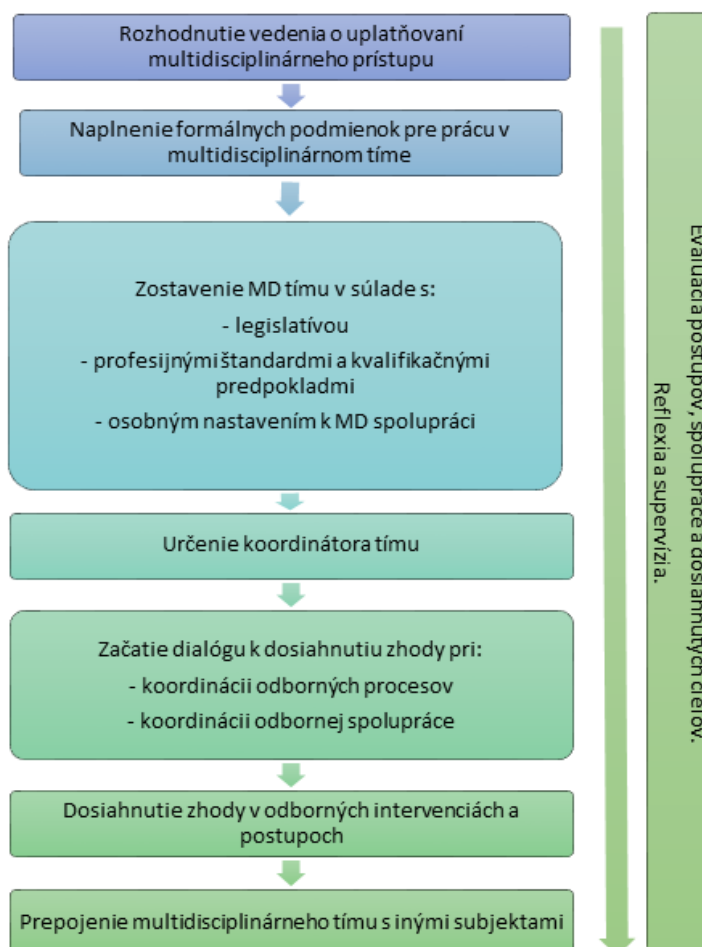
Rozhodnutie vedenia o uplatňovaní multidisciplinárneho prístupu

Naplnenie formálnych podmienok pre prácu v multidisciplinárnom tíme

Zostavenie MD tímu v súlade s:
- legislatívou
- profesijnými štandardmi a kvalifikačnými predpokladmi
- osobným nastavením k MD spolupráci

Určenie koordinátora tímu

Začatie dialógu k dosiahnutiu zhody pri:
- koordinácii odborných procesov
- koordinácii odbornej spolupráce

Dosiahnutie zhody v odborných intervenciách a postupoch

Prepojenie multidisciplinárneho tímu s inými subjektami

Evaluácia postupov, spolupráce a dosiahnutých cieľov.
Reflexia a supervízia.